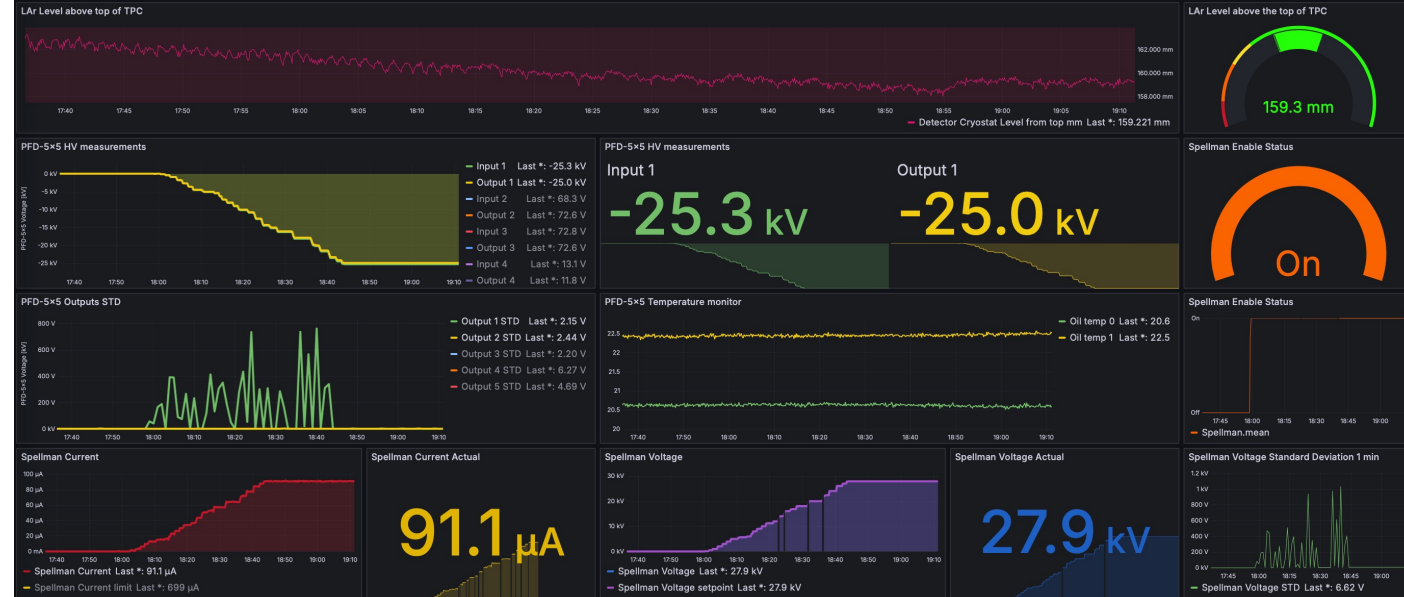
LAr Level above top of TPC

162,000 mm
160,000 mm
158,000 mm

17:40 17:45 17:50 17:55 18:00 18:05 18:10 18:15 18:20 18:25 18:30 18:35 18:40 18:45 18:50 18:55 19:00 19:05 19:10

Detector Cryostat Level from top mm Last *: 159.221 mm

LAr Level above the top of TPC

159.3 mm

PFD-5×5 HV measurements

0 kV
-5 kV
-10 kV
-15 kV
-20 kV
-25 kV

PFD-5×5 Voltage [kV]

17:40 17:50 18:00 18:10 18:20 18:30 18:40 18:50 19:00 19:10

Input 1 Last *: -25.3 kV
Output 1 Last *: -25.0 kV
Input 2 Last *: 68.3 V
Output 2 Last *: 72.6 V
Input 3 Last *: 72.8 V
Output 3 Last *: 72.6 V
Input 4 Last *: 13.1 V
Output 4 Last *: 11.8 V

PFD-5×5 HV measurements

Input 1
-25.3 kV

Output 1
-25.0 kV

Spellman Enable Status

On

PFD-5×5 Outputs STD

800 V
600 V
400 V
200 V
0 kV

PFD-5×5 Voltage [kV]

17:40 17:50 18:00 18:10 18:20 18:30 18:40 18:50 19:00 19:10

Output 1 STD Last *: 2.15 V
Output 2 STD Last *: 2.44 V
Output 3 STD Last *: 2.20 V
Output 4 STD Last *: 6.27 V
Output 5 STD Last *: 4.69 V

PFD-5×5 Temperature monitor

22.5
22
21.5
21
20.5
20

17:40 17:50 18:00 18:10 18:20 18:30 18:40 18:50 19:00 19:10

Oil temp 0 Last *: 20.6
Oil temp 1 Last *: 22.5

Spellman Enable Status

On
Off

17:45 18:00 18:15 18:30 18:45 19:00

Spellman.mean

Spellman Current

100 µA
80 µA
60 µA
40 µA
20 µA
0 mA

17:40 17:50 18:00 18:10 18:20 18:30 18:40 18:50 19:00 19:10

Spellman Current Last *: 91.1 µA
Spellman Current limit Last *: 699 µA

Spellman Current Actual

91.1 µA

Spellman Voltage

30 kV
20 kV
10 kV
0 kV

17:40 17:50 18:00 18:10 18:20 18:30 18:40 18:50 19:00 19:10

Spellman Voltage Last *: 27.9 kV
Spellman Voltage setpoint Last *: 27.9 kV

Spellman Voltage Actual

27.9 kV

Spellman Voltage Standard Deviation 1 min

1.2 kV
1 kV
800 V
600 V
400 V
200 V
0 kV

17:45 18:00 18:15 18:30 18:45 19:00

Spellman Voltage STD Last *: 6.62 V